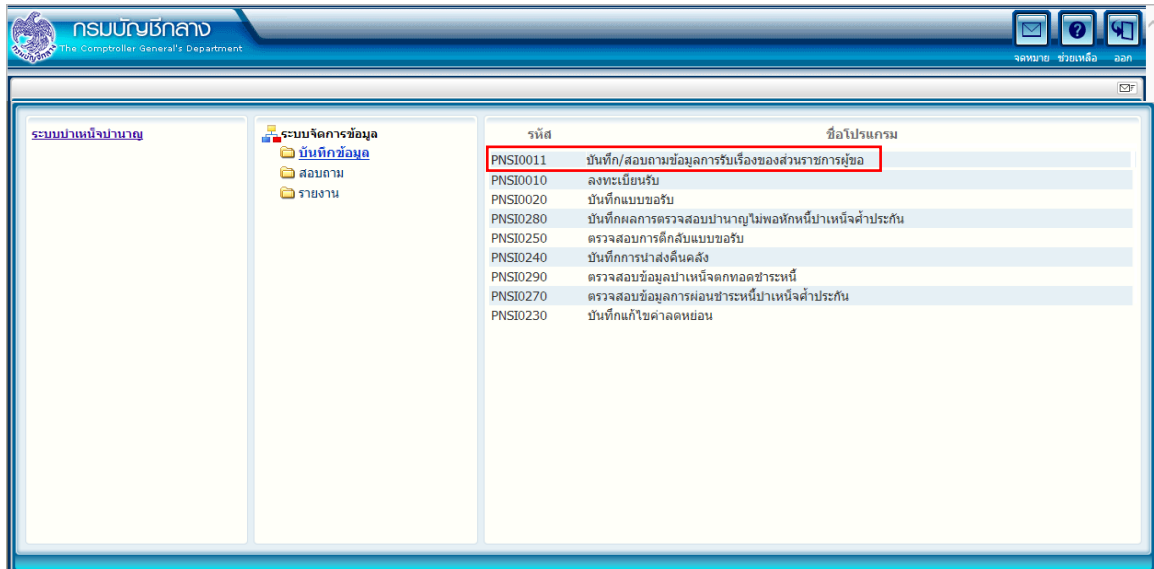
กรมบัญชีกลาง
The Comptroller General's Department

จดหมาย ช่วยเหลือ ออก

ระบบบำเหน็จบำนาญ

ระบบจัดการข้อมูล
บันทึกข้อมูล
สอบถาม
รายงาน

| รหัส | ชื่อโปรแกรม |
|---|---|
| PNSI0011 | บันทึก/สอบถามข้อมูลการรับเรื่องของส่วนราชการผู้ขอ |
| PNSI0010 | ลงทะเบียนรับ |
| PNSI0020 | บันทึกแบบขอรับ |
| PNSI0280 | บันทึกผลการตรวจสอบบำนาญไม่พอหักหนี้บำเหน็จค้ำประกัน |
| PNSI0250 | ตรวจสอบการดึกลับแบบขอรับ |
| PNSI0240 | บันทึกการนำส่งคืนคลัง |
| PNSI0290 | ตรวจสอบข้อมูลบำเหน็จตกทอดชำระหนี้ |
| PNSI0270 | ตรวจสอบข้อมูลการผ่อนชำระหนี้บำเหน็จค้ำประกัน |
| PNSI0230 | บันทึกแก้ไขค่าลดหย่อน |